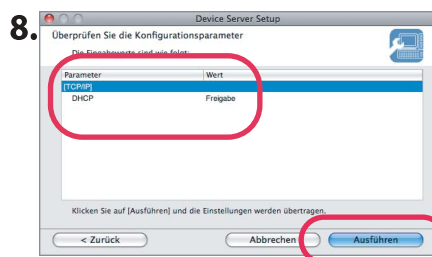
8.

Device Server Setup

Überprüfen Sie die Konfigurationsparameter

Die Eingabewerte sind wie folgt:

| Parameter | Wert |
|---|---|
| [TCP/IP] | |
| DHCP | Freigabe |

Klicken Sie auf [Ausführen] und die Einstellungen werden übertragen.

< Zurück

Abbrechen

Ausführen